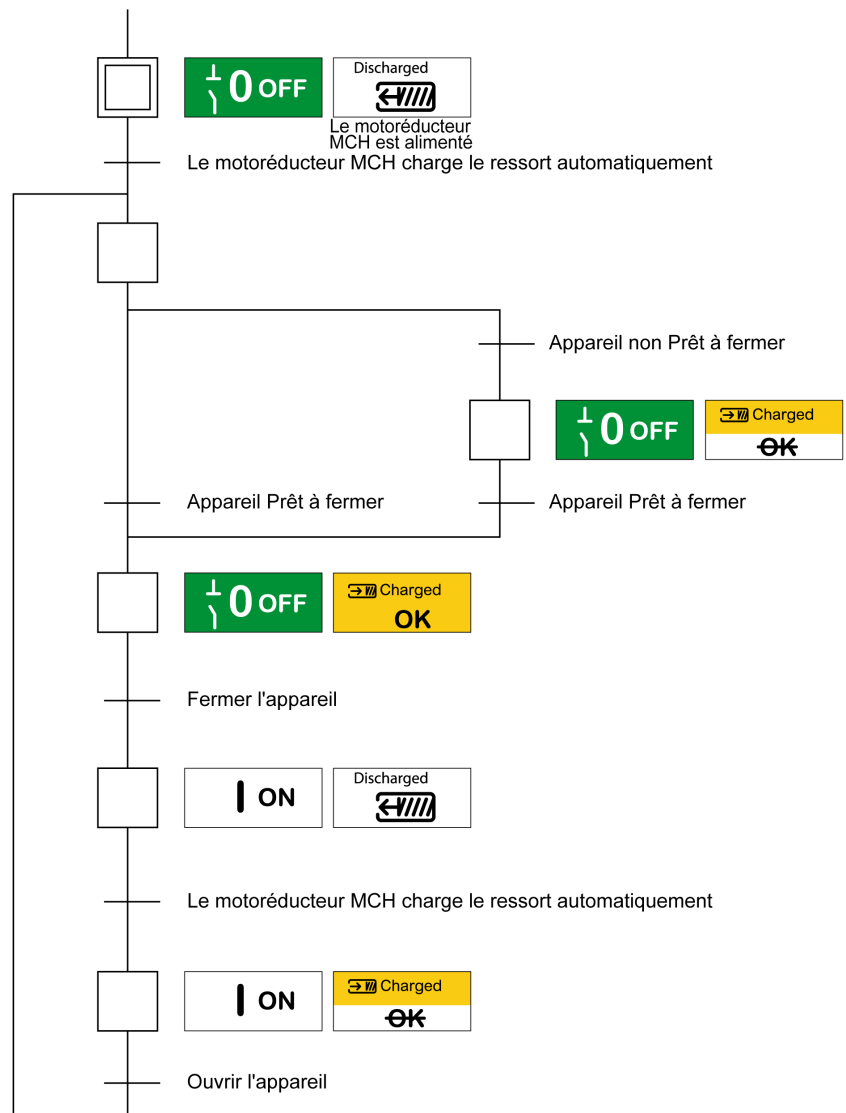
0 OFF

Discharged

Le motoréducteur MCH est alimenté

Le motoréducteur MCH charge le ressort automatiquement

Appareil non Prêt à fermer

0 OFF

Charged

~~OK~~

Appareil Prêt à fermer

Appareil Prêt à fermer

0 OFF

Charged

OK

Fermer l'appareil

I ON

Discharged

Le motoréducteur MCH charge le ressort automatiquement

I ON

Charged

~~OK~~

Ouvrir l'appareil